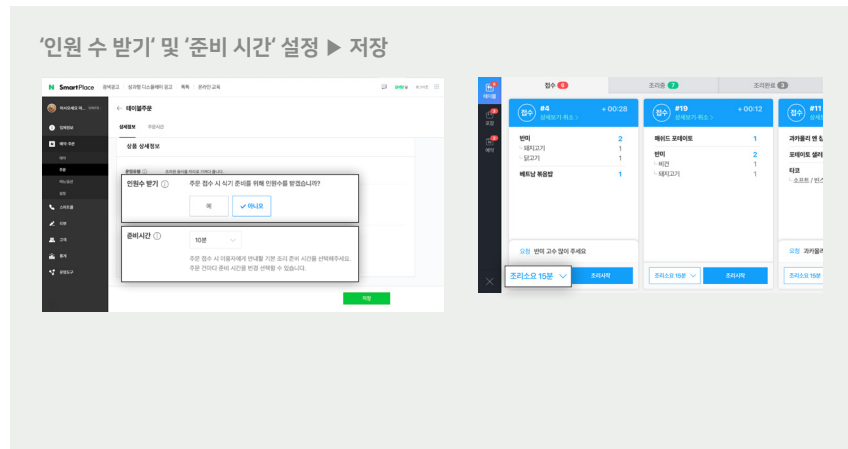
'인원 수 받기' 및 '준비 시간' 설정 ▶ 저장

N SmartPlace

← 테이블주문

상품 상세정보

인원수 받기 ⓘ 주문 접수 시 식기 준비를 위해 인원수를 받겠습니까?

예 ✓ 아니오

준비시간 ⓘ 15분

주문 접수 시 이용자에게 안내할 기본 조리 준비 시간을 선택해주세요. 주문 건마다 준비 시간을 변경 선택할 수 있습니다.

저장

접수 6 | 조리중 7 | 조리완료 3

접수 #4 + 00:28 상세보기 취소 >

반미 2
- 돼지고기 1
- 닭고기 1

베트남 볶음밥 1

요청 반미 고수 많이 주세요

조리소요 15분 | 조리시작

접수 #19 + 00:12 상세보기 취소 >

페어드 포테이토 1

반미 2
- 비건 1
- 돼지고기 1

조리소요 15분 | 조리시작

접수 #11

과카몰리 앤 칩

포테이토 샐러

타코
- 소프트 / 빈스

요청 과카몰리

조리소요 15분